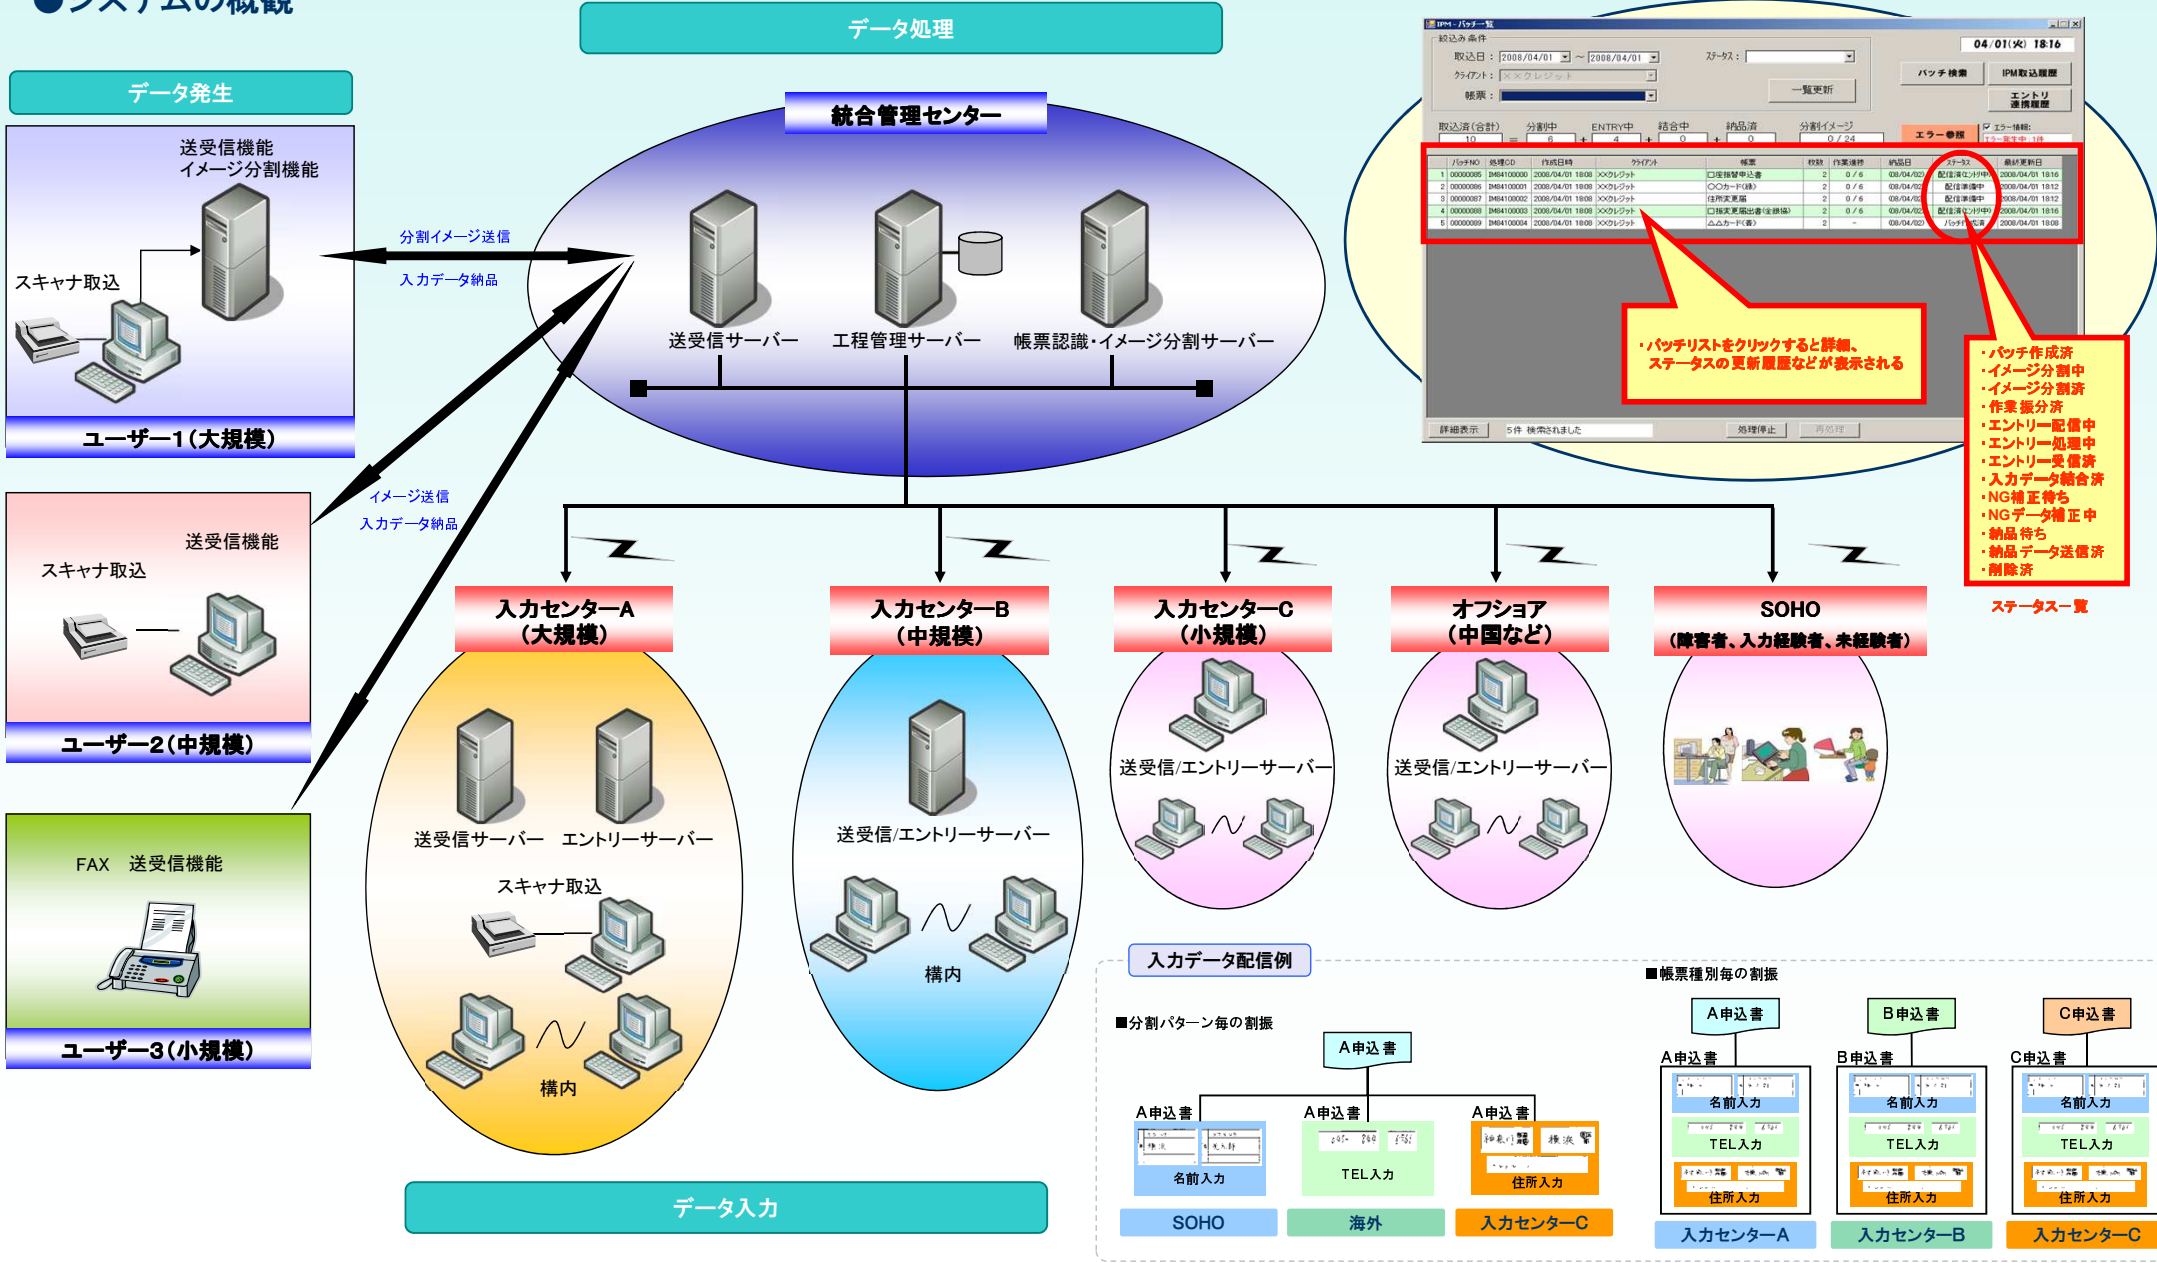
●システムの概観

データ処理

データ発生

送受信機能
イメージ分割機能

スキャナ取込

ユーザー1（大規模）

分割イメージ送信
入力データ納品

統合管理センター

送受信サーバー　工程管理サーバー　帳票認識・イメージ分割サーバー

送受信機能
スキャナ取込

ユーザー2（中規模）

イメージ送信
入力データ納品

FAX　送受信機能

ユーザー3（小規模）

入力センターA（大規模）
送受信サーバー　エントリーサーバー
スキャナ取込
構内

入力センターB（中規模）
送受信/エントリーサーバー
構内

入力センターC（小規模）
送受信/エントリーサーバー

オフショア（中国など）
送受信/エントリーサーバー

SOHO
（障害者、入力経験者、未経験者）

04/01(火) 18:16
バッチ検索　IPM取込履歴　エントリ通信履歴
一覧更新
エラー参照
詳細表示　5件 検索されました　処理停止　再処理

・バッチリストをクリックすると詳細、ステータスの更新履歴などが表示される

・バッチ作成済
・イメージ分割中
・イメージ分割済
・作業振分済
・エントリー配信中
・エントリー処理中
・エントリー受信済
・入力データ結合済
・NG補正待ち
・NGデータ補正中
・納品待ち
・納品データ送信済
・削除済
ステータス一覧

入力データ配信例

■分割パターン毎の割振
A申込書
A申込書　A申込書　A申込書
名前入力　TEL入力　住所入力
SOHO　海外　入力センターC

■帳票種別毎の割振
A申込書　B申込書　C申込書
A申込書　B申込書　C申込書
名前入力　名前入力　名前入力
TEL入力　TEL入力　TEL入力
住所入力　住所入力　住所入力
入力センターA　入力センターB　入力センターC

データ入力